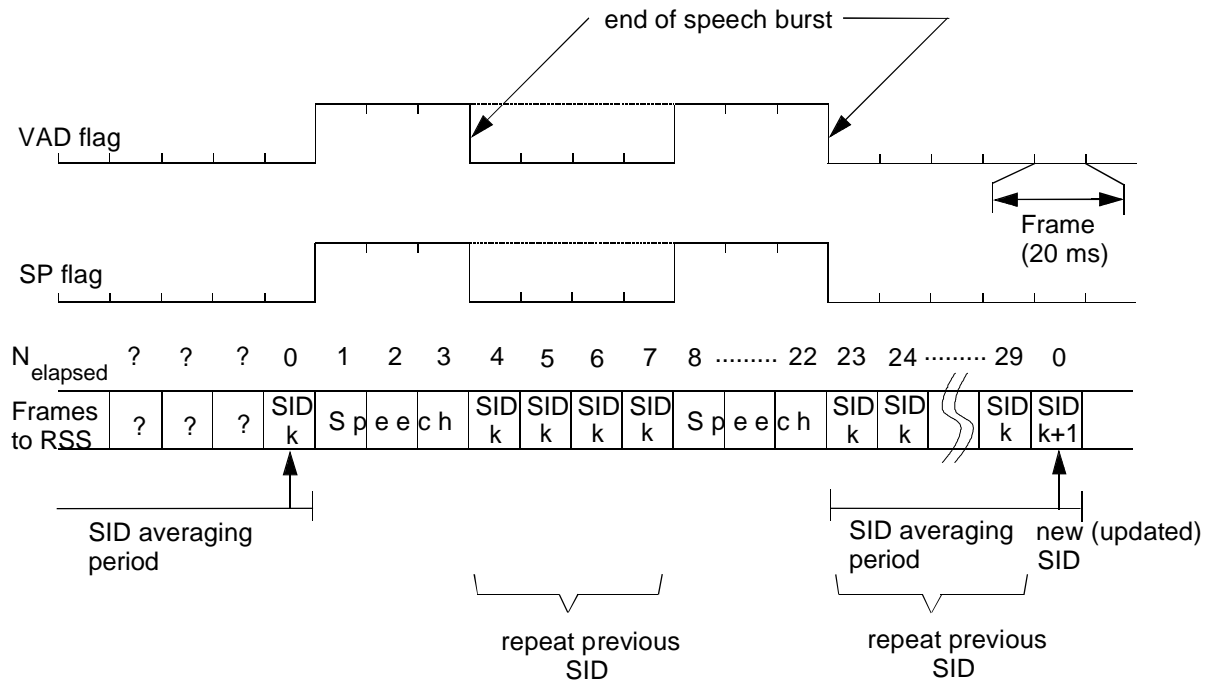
end of speech burst

VAD flag

Frame (20 ms)

SP flag

$N_{elapsed}$ ? ? ? 0 1 2 3 4 5 6 7 8 ......... 22 23 24 ......... 29 0

| Frames to RSS | ? | ? | ? | SID k | S p | e e | c h | SID k | SID k | SID k | SID k | S p | e e | c h | SID k | SID k | | SID k | SID k+1 |
|---|---|---|---|---|---|---|---|---|---|---|---|---|---|---|---|---|---|---|---|

SID averaging period

repeat previous SID

SID averaging period

new (updated) SID

repeat previous SID